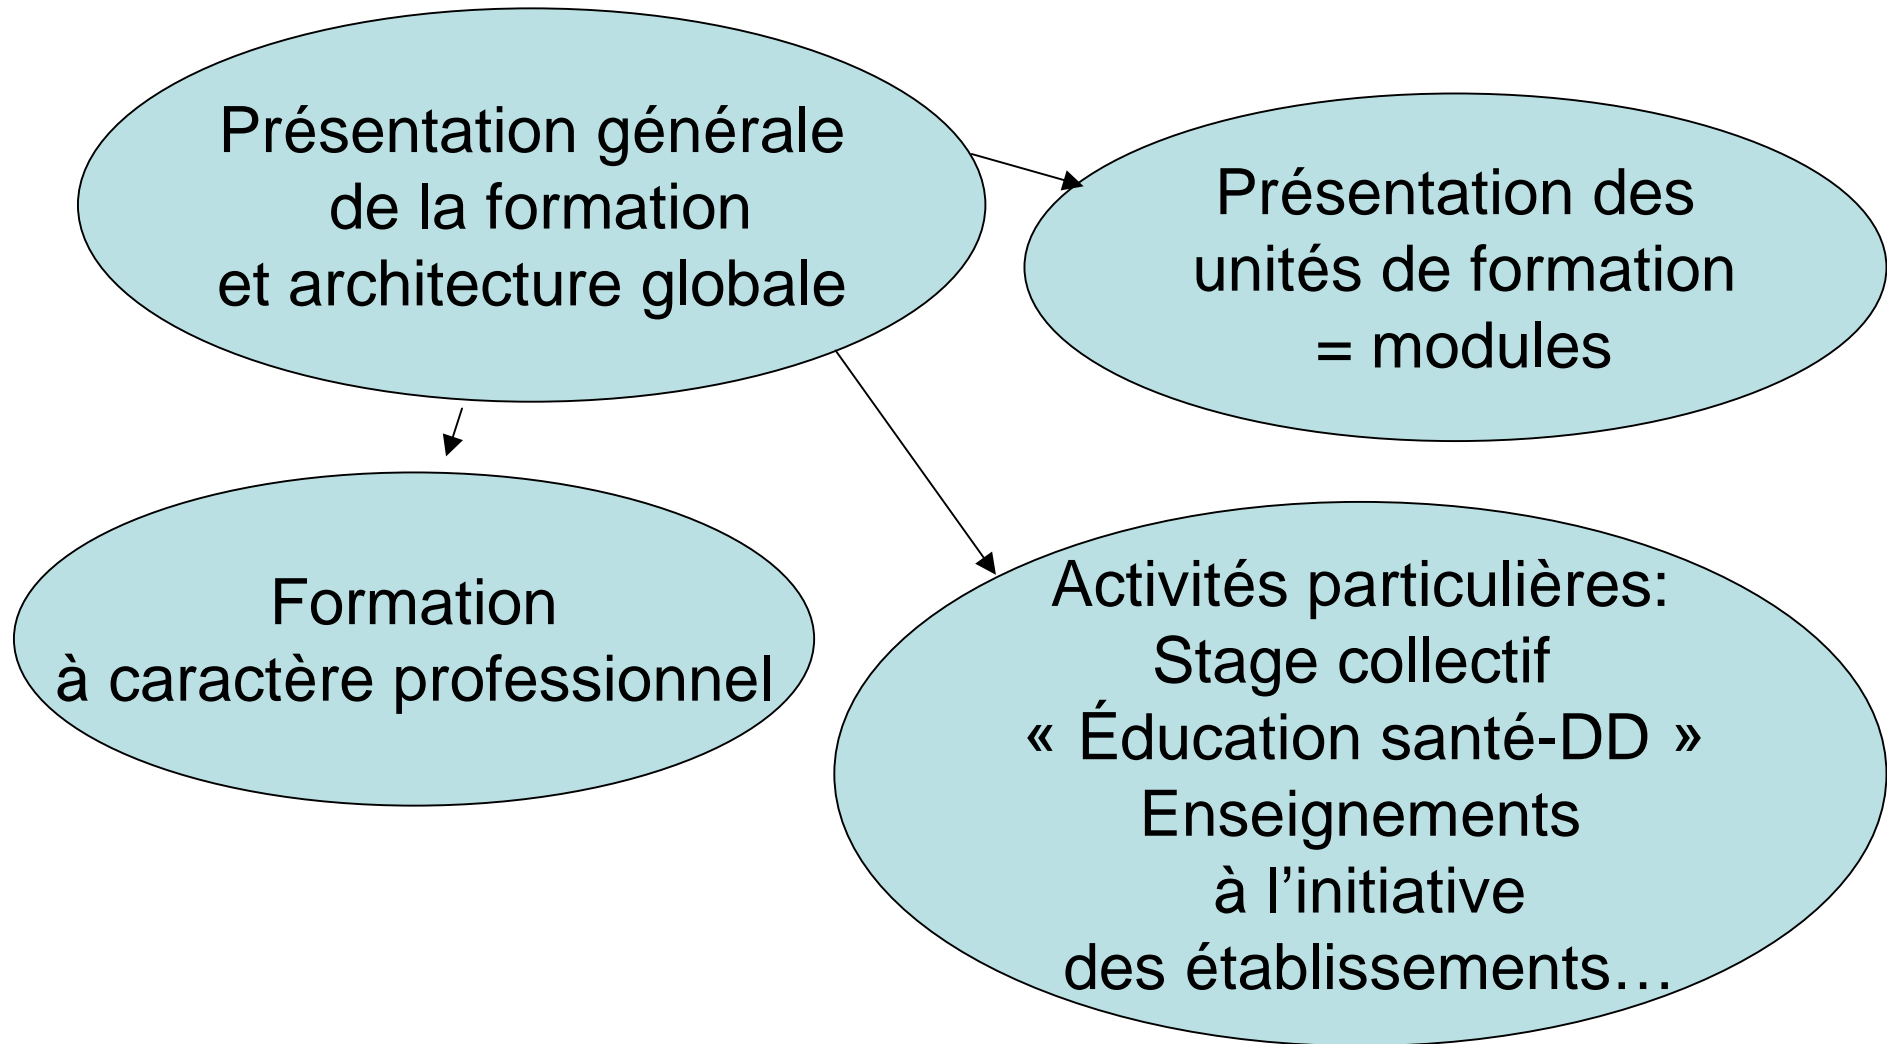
Présentation générale de la formation et architecture globale

Présentation des unités de formation = modules

Formation à caractère professionnel

Activités particulières:
Stage collectif « Éducation santé-DD »
Enseignements à l'initiative des établissements…